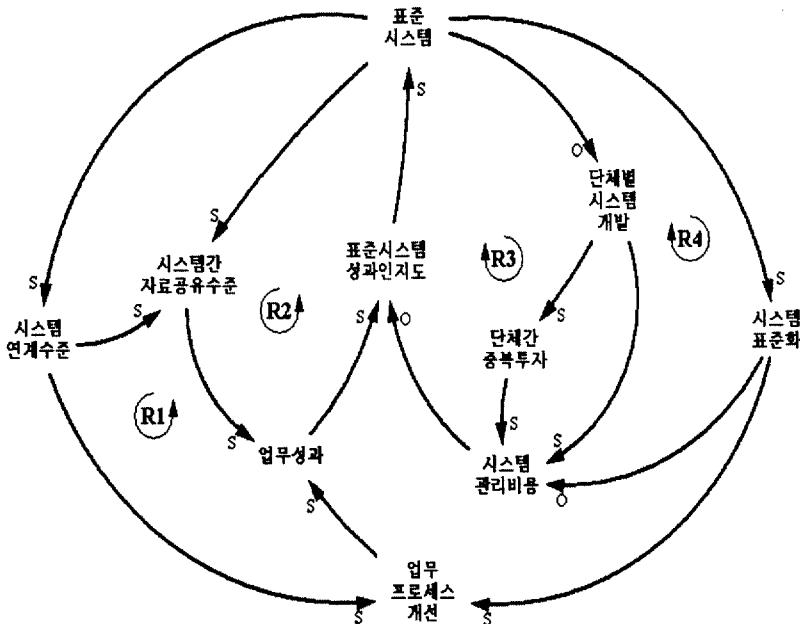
표준
시스템

S

O

단체별
시스템
개발

S

S

R4

R3

시스템간
자료공유수준

표준시스템
성과인지도

S

S

R2

S

S

O

S

시스템
연계수준

단체간
중복투자

시스템
표준화

R1

S

S

S

업무성과

시스템
관리비용

S

O

S

업무
프로세스
개선

S

S